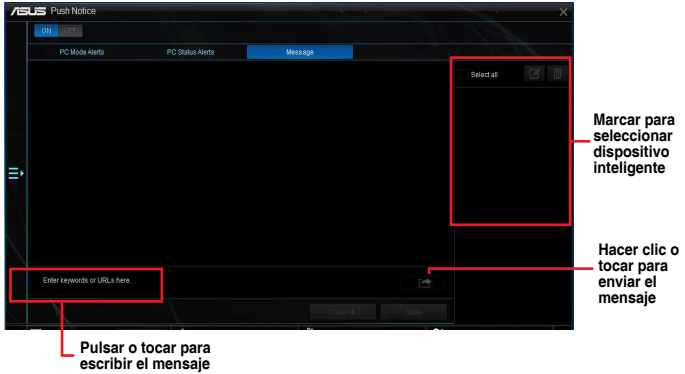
/ISUS Push Notice

ON OFF

PC Mode Alerts
PC Status Alerts
Message

Select all

Marcar para seleccionar dispositivo inteligente

Hacer clic o tocar para enviar el mensaje

Enter keywords or URLs here.

Clear All
Save

Pulsar o tocar para escribir el mensaje